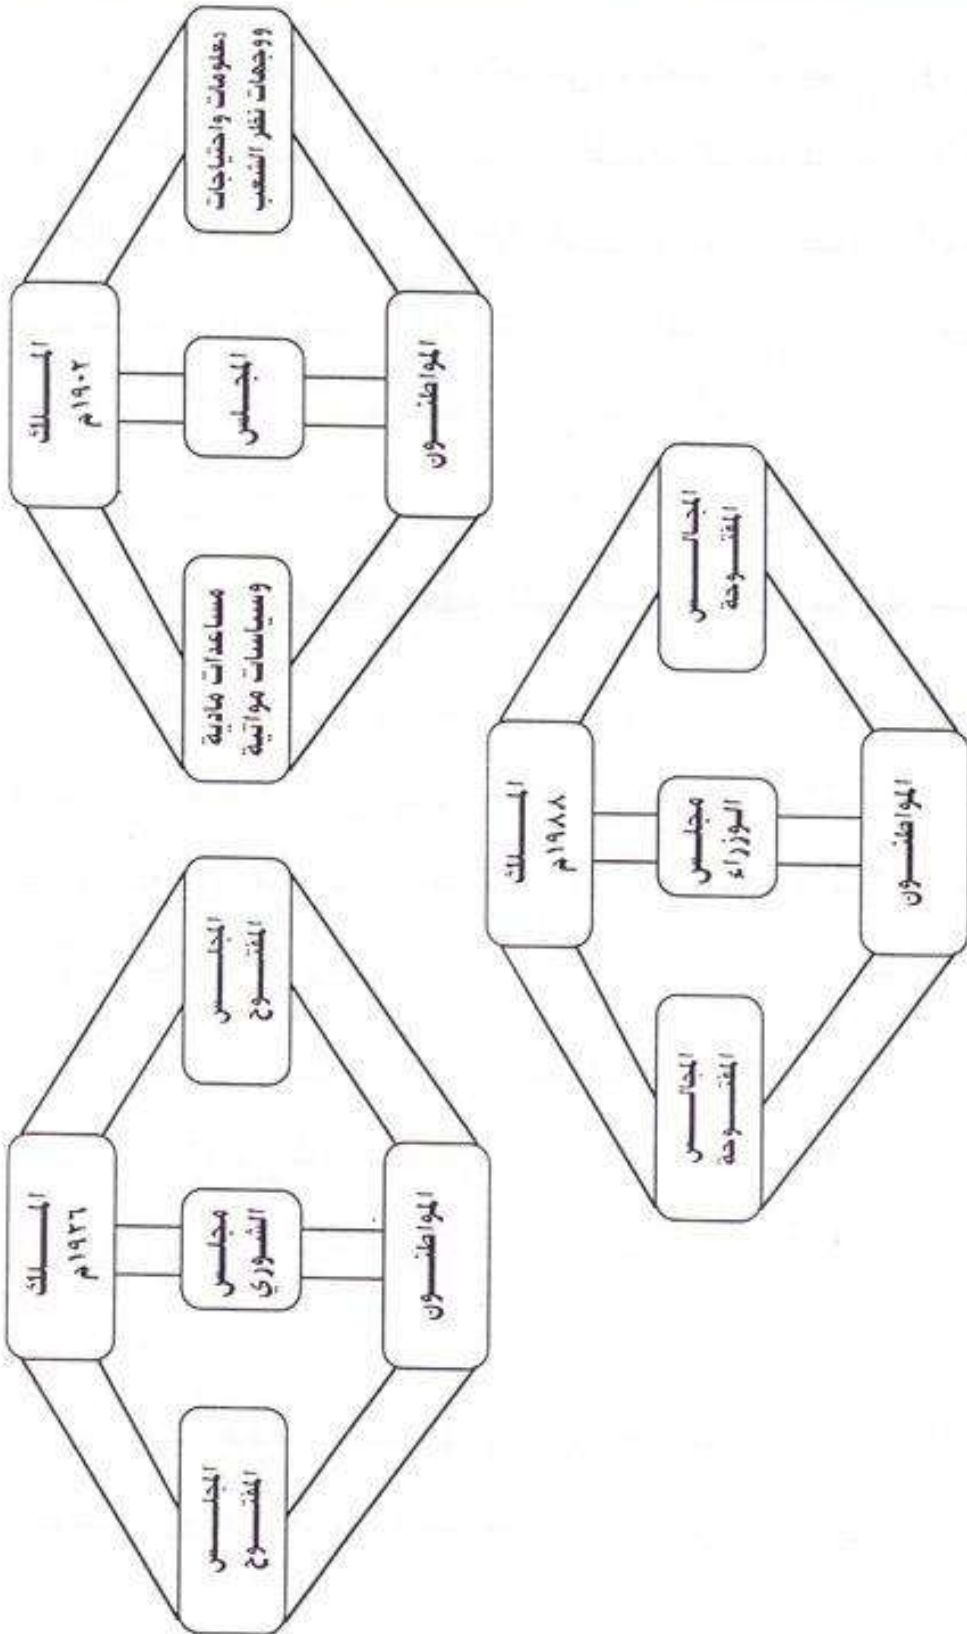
الملك ١٩٠٢م

المجلس

المواطنون

مساعدات مادية وسياسات مواتية

معلومات واحتياجات ووجهات نظر الشعب

الملك ١٩٢٦م

مجلس الشورى

المواطنون

المجلس المفتوح

المجلس المفتوح

الملك ١٩٨٨م

مجلس الوزراء

المواطنون

المجالس المفتوحة

المجالس المفتوحة